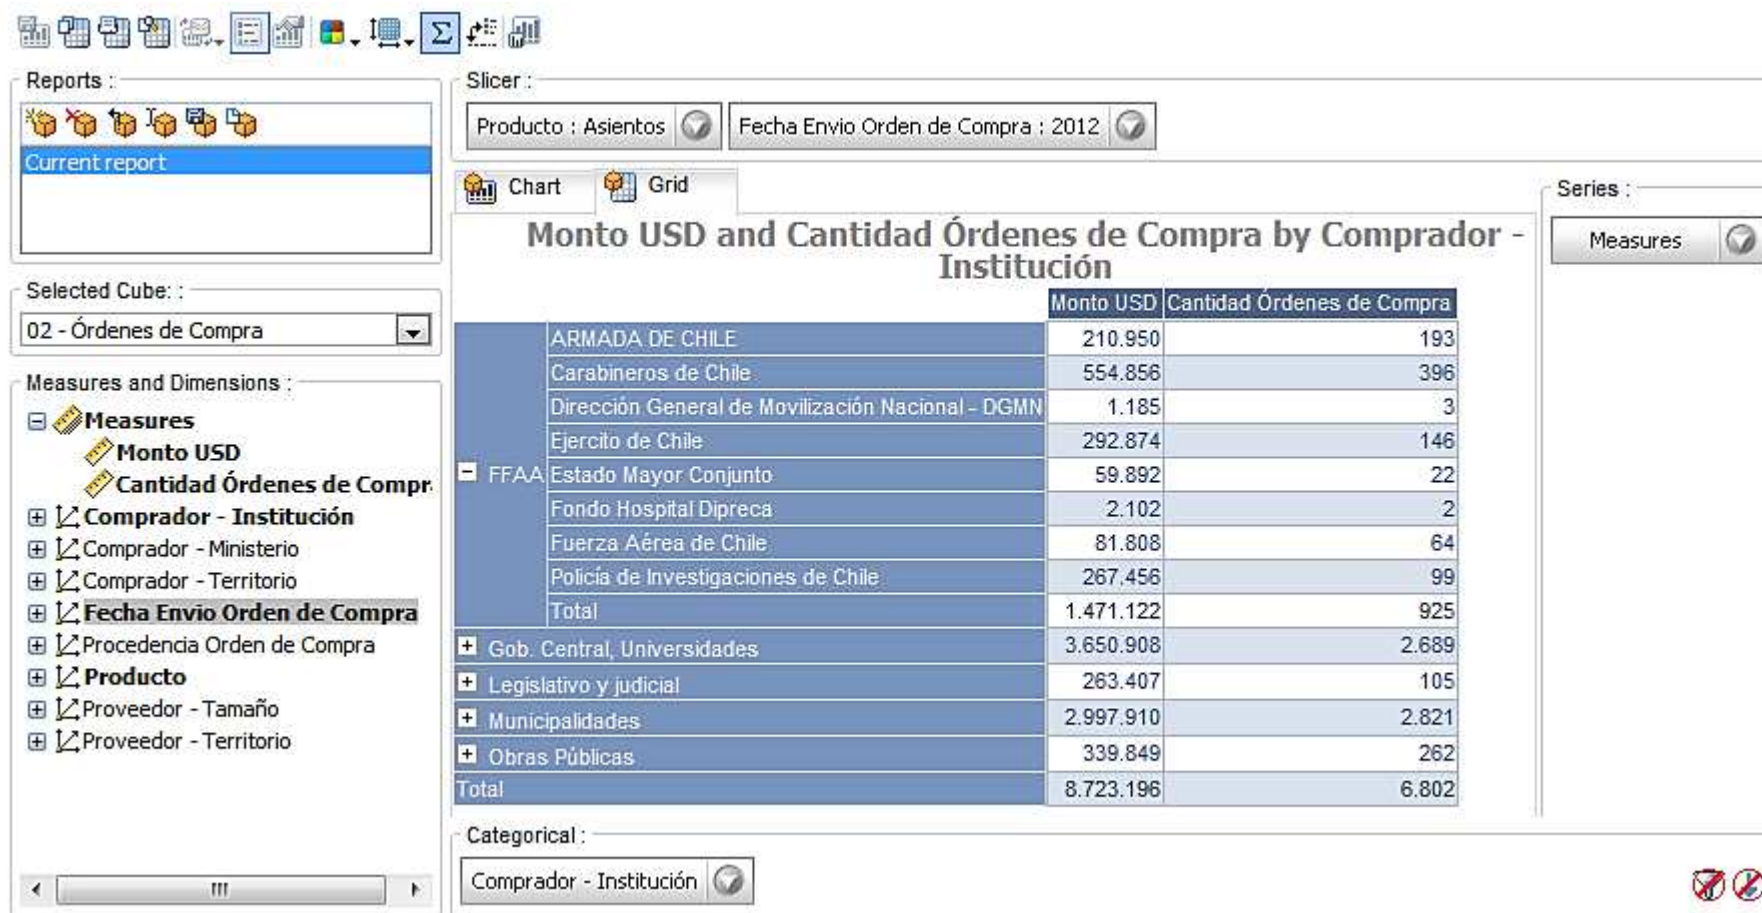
Reports :

Current report

Selected Cube: :

02 - Órdenes de Compra

Measures and Dimensions :

Measures
Monto USD
Cantidad Órdenes de Compr
Comprador - Institución
Comprador - Ministerio
Comprador - Territorio
Fecha Envio Orden de Compra
Procedencia Orden de Compra
Producto
Proveedor - Tamaño
Proveedor - Territorio

III

Slicer :

Producto : Asientos

Fecha Envio Orden de Compra : 2012

Chart

Grid

Monto USD and Cantidad Órdenes de Compra by Comprador - Institución

| | | Monto USD | Cantidad Órdenes de Compra |
|---|---|---|---|
| FFAA | ARMADA DE CHILE | 210.950 | 193 |
| | Carabineros de Chile | 554.856 | 396 |
| | Dirección General de Movilización Nacional - DGMN | 1.185 | 3 |
| | Ejercito de Chile | 292.874 | 146 |
| | Estado Mayor Conjunto | 59.892 | 22 |
| | Fondo Hospital Dipreca | 2.102 | 2 |
| | Fuerza Aérea de Chile | 81.808 | 64 |
| | Policía de Investigaciones de Chile | 267.456 | 99 |
| | Total | 1.471.122 | 925 |
| Gob. Central, Universidades | | 3.650.908 | 2.689 |
| Legislativo y judicial | | 263.407 | 105 |
| Municipalidades | | 2.997.910 | 2.821 |
| Obras Públicas | | 339.849 | 262 |
| Total | | 8.723.196 | 6.802 |

Series :

Measures

Categorical :

Comprador - Institución